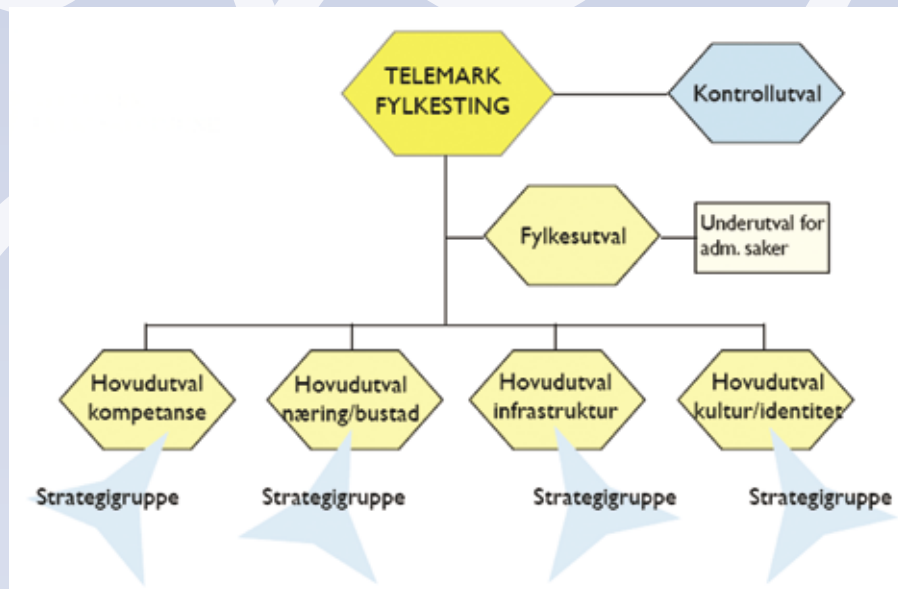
TELEMARK FYLKESTING

Kontrollutval

Fylkesutval

Underutval for adm. saker

Hovudutval kompetanse

Hovudutval næring/bustad

Hovudutval infrastruktur

Hovudutval kultur/identitet

Strategigruppe

Strategigruppe

Strategigruppe

Strategigruppe